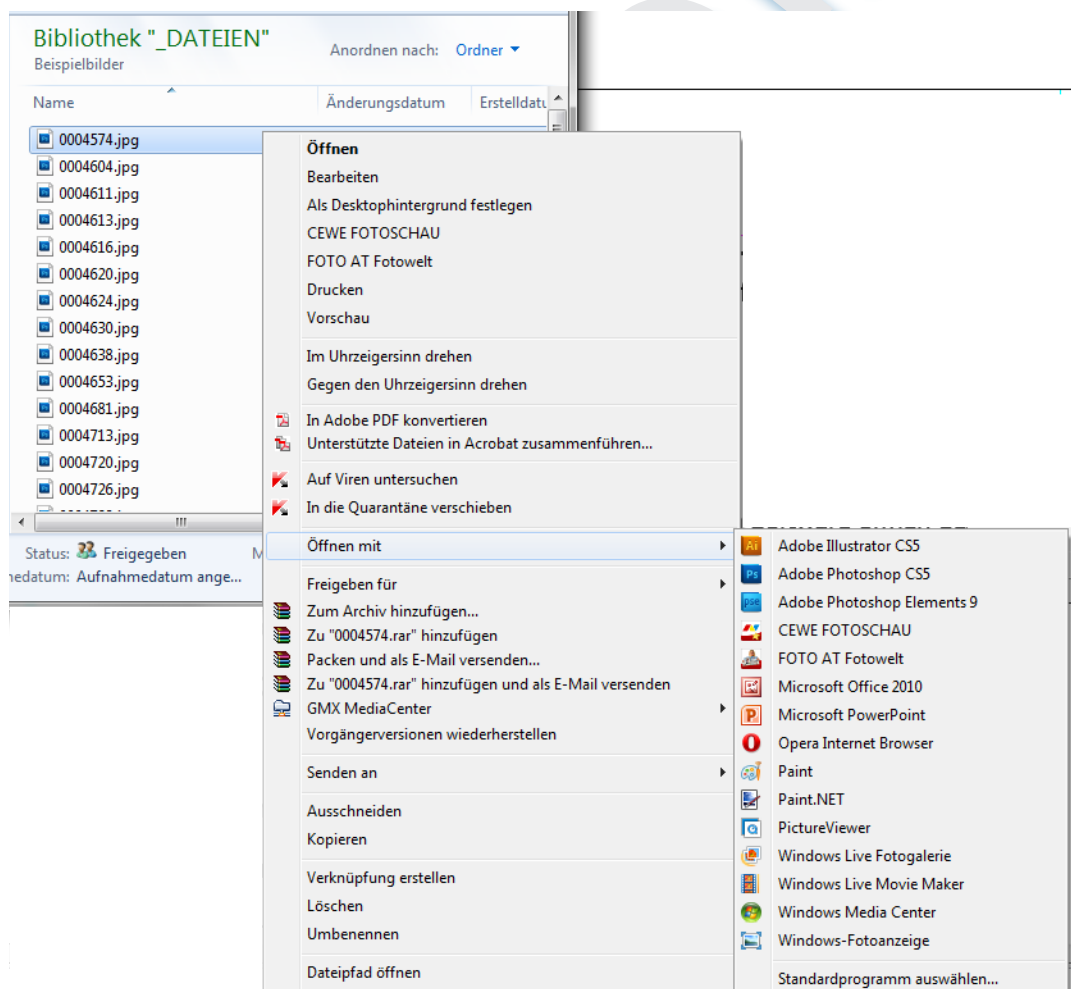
Bibliothek "_DATEIEN"
Beispielbilder

Anordnen nach: Ordner ▾

Name | Änderungsdatum | Erstelldatu

0004574.jpg
0004604.jpg
0004611.jpg
0004613.jpg
0004616.jpg
0004620.jpg
0004624.jpg
0004630.jpg
0004638.jpg
0004653.jpg
0004681.jpg
0004713.jpg
0004720.jpg
0004726.jpg

Status: Freigegeben
M
edatum: Aufnahmedatum ange...

Öffnen
Bearbeiten
Als Desktophintergrund festlegen
CEWE FOTOSCHAU
FOTO AT Fotowelt
Drucken
Vorschau
Im Uhrzeigersinn drehen
Gegen den Uhrzeigersinn drehen
In Adobe PDF konvertieren
Unterstützte Dateien in Acrobat zusammenführen...
Auf Viren untersuchen
In die Quarantäne verschieben
Öffnen mit
Freigeben für
Zum Archiv hinzufügen...
Zu "0004574.rar" hinzufügen
Packen und als E-Mail versenden...
Zu "0004574.rar" hinzufügen und als E-Mail versenden
GMX MediaCenter
Vorgängerversionen wiederherstellen
Senden an
Ausschneiden
Kopieren
Verknüpfung erstellen
Löschen
Umbenennen
Dateipfad öffnen

Adobe Illustrator CS5
Adobe Photoshop CS5
Adobe Photoshop Elements 9
CEWE FOTOSCHAU
FOTO AT Fotowelt
Microsoft Office 2010
Microsoft PowerPoint
Opera Internet Browser
Paint
Paint.NET
PictureViewer
Windows Live Fotogalerie
Windows Live Movie Maker
Windows Media Center
Windows-Fotoanzeige
Standardprogramm auswählen...